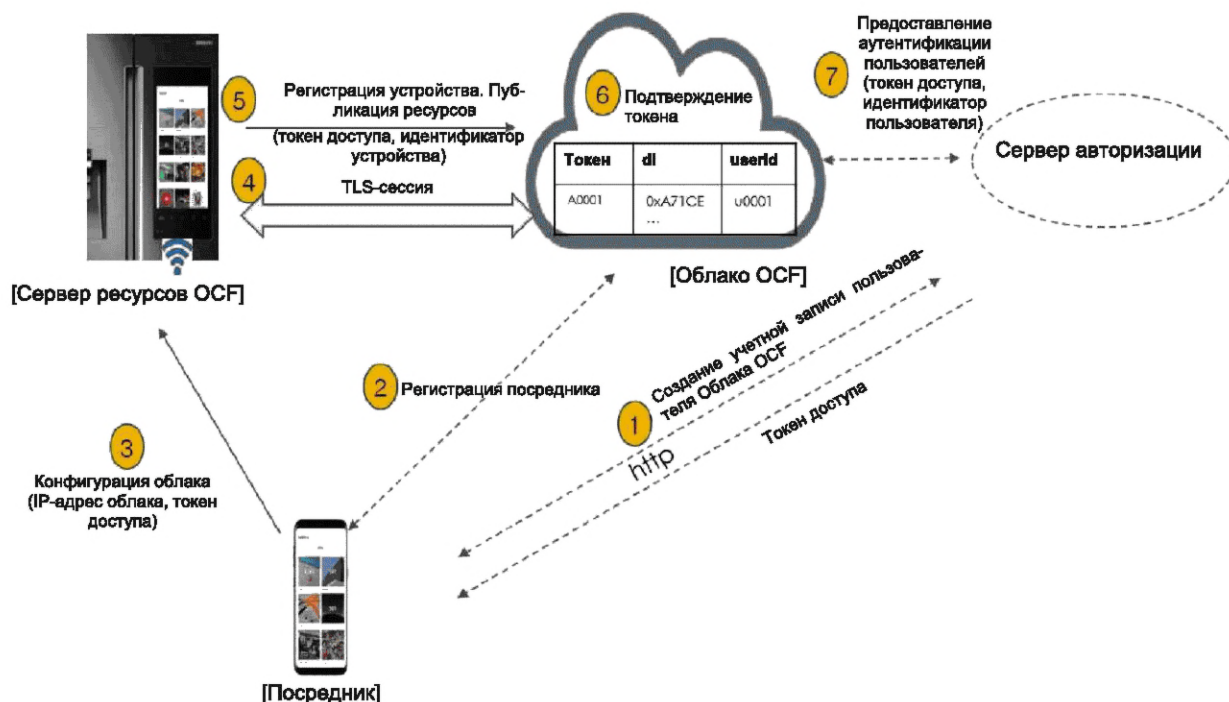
5 Регистрация устройства. Публикация ресурсов (токен доступа, идентификатор устройства)

4 TLS-сессия

6 Подтверждение токена

| Токен | dI | userId |
|---|---|---|
| A0001 | 0xA71CE ... | u0001 |

7 Предоставление аутентификации пользователей (токен доступа, идентификатор пользователя)

Сервер авторизации

[Сервер ресурсов OCF]

[Облако OCF]

2 Регистрация посредника

1 Создание учетной записи пользователя Облака OCF

http

Токен доступа

3 Конфигурация облака (IP-адрес облака, токен доступа)

[Посредник]